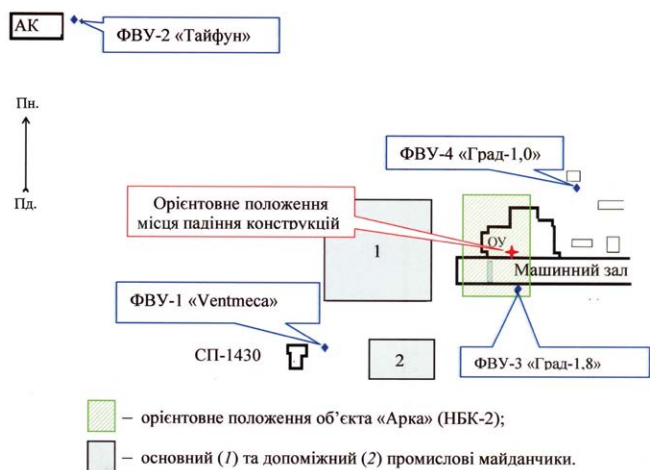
АК

ФВУ-2 «Тайфун»

Пн.

Пд.

ФВУ-4 «Град-1,0»

Орієнтовне положення місця падіння конструкцій

1

ОУ

Машинний зал

ФВУ-1 «Ventmeca»

СП-1430

2

ФВУ-3 «Град-1,8»

– орієнтовне положення об'єкта «Арка» (НБК-2);

– основний (*1*) та допоміжний (*2*) промислові майданчики.